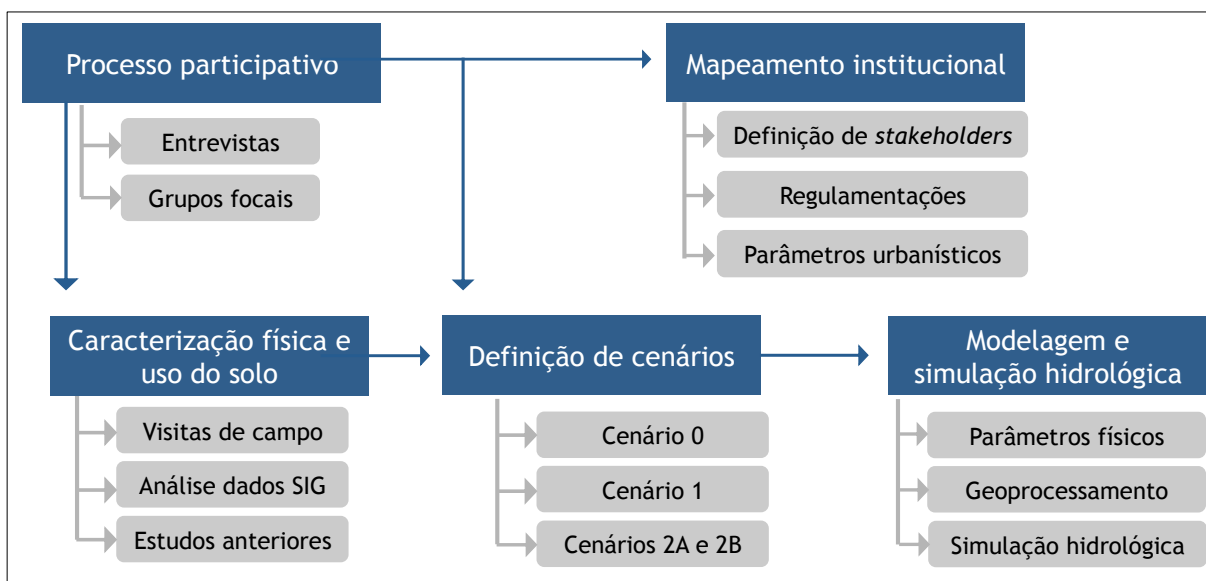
Processo participativo

Entrevistas

Grupos focais

Mapeamento institucional

Definição de *stakeholders*

Regulamentações

Parâmetros urbanísticos

Caracterização física e uso do solo

Visitas de campo

Análise dados SIG

Estudos anteriores

Definição de cenários

Cenário 0

Cenário 1

Cenários 2A e 2B

Modelagem e simulação hidrológica

Parâmetros físicos

Geoprocessamento

Simulação hidrológica